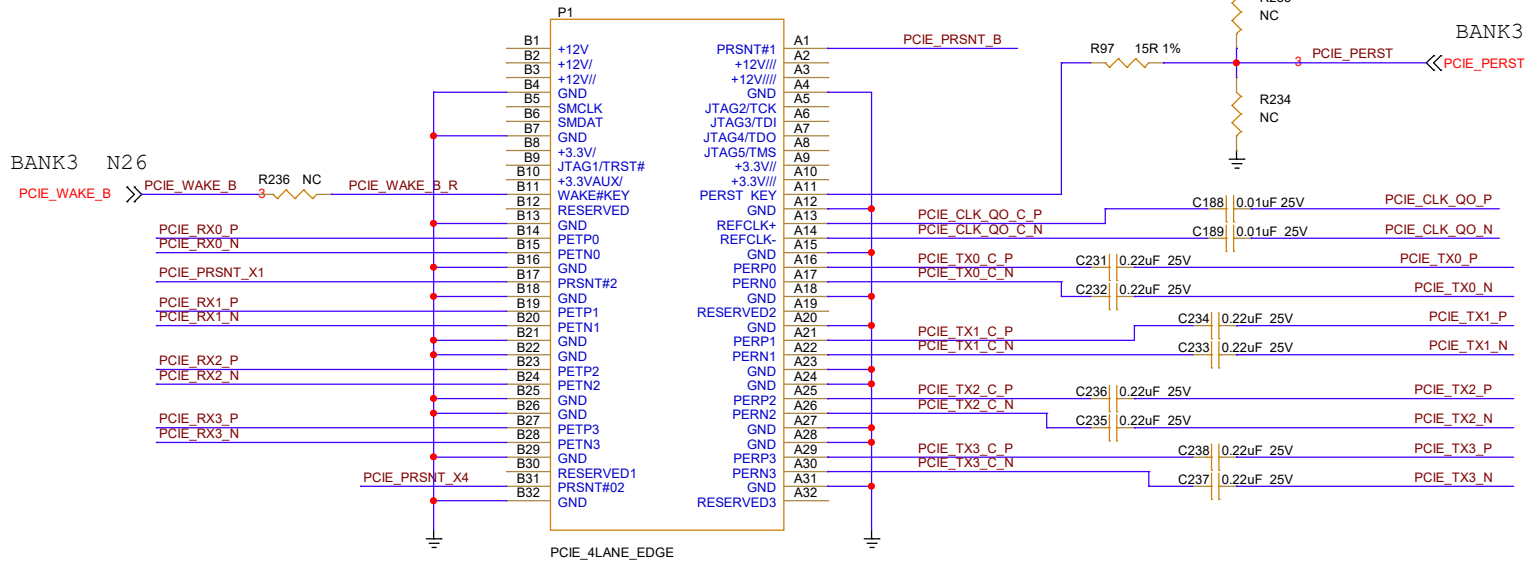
P1

B1 B2 +12V
B3 +12V/
+12V///
B4 GND
B5 SMCLK
B6 SMDAT
B7 GND
B8 +3.3V/
B9 JTAG1/TRST#
B10 +3.3VAUX/
B11 WAKE#KEY
B12 RESERVED
B13 GND
B14 PETP0
B15 PETN0
B16 GND
B17 PRSNT#2
B18 GND
B19 PETP1
B20 PETN1
B21 GND
B22 GND
B23 PETP2
B24 PETN2
B25 GND
B26 GND
B27 PETP3
B28 PETN3
B29 GND
B30 RESERVED1
B31 PRSNT#02
B32 GND

A1 PRSNT#1
A2 +12V///
A3 +12V////
A4 GND
A5 JTAG2/TCK
A6 JTAG3/TDI
A7 JTAG4/TDO
A8 JTAG5/TMS
A9 +3.3V//
A10 +3.3V///
A11 PERST KEY
A12 GND
A13 REFCLK+
A14 REFCLK-
A15 GND
A16 PERP0
A17 PERN0
A18 GND
A19 RESERVED2
A20 GND
A21 PERP1
A22 PERN1
A23 GND
A24 GND
A25 PERP2
A26 PERN2
A27 GND
A28 GND
A29 PERP3
A30 PERN3
A31 GND
A32 RESERVED3

PCIE_4LANE_EDGE

PCIE_PRSNT_B
R235
NC
BANK3
R97 15R 1%
3 PCIE_PERST
PCIE_PERST
R234
NC

BANK3 N26
PCIE_WAKE_B
PCIE_WAKE_B
3
R236 NC
PCIE_WAKE_B_R
PCIE_RX0_P
PCIE_RX0_N
PCIE_PRSNT_X1
PCIE_RX1_P
PCIE_RX1_N
PCIE_RX2_P
PCIE_RX2_N
PCIE_RX3_P
PCIE_RX3_N
PCIE_PRSNT_X4

PCIE_CLK_QO_C_P
PCIE_CLK_QO_C_N
C188 0.01uF 25V PCIE_CLK_QO_P
C189 0.01uF 25V PCIE_CLK_QO_N
PCIE_TX0_C_P
PCIE_TX0_C_N
C231 0.22uF 25V PCIE_TX0_P
C232 0.22uF 25V PCIE_TX0_N
PCIE_TX1_C_P
PCIE_TX1_C_N
C234 0.22uF 25V PCIE_TX1_P
C233 0.22uF 25V PCIE_TX1_N
PCIE_TX2_C_P
PCIE_TX2_C_N
C236 0.22uF 25V PCIE_TX2_P
C235 0.22uF 25V PCIE_TX2_N
PCIE_TX3_C_P
PCIE_TX3_C_N
C238 0.22uF 25V PCIE_TX3_P
C237 0.22uF 25V PCIE_TX3_N